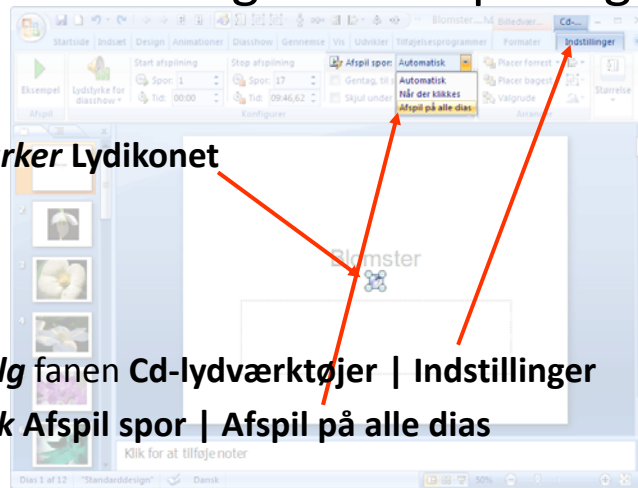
Blomster...M Billedvær... Cd-...

Startside Indsæt Design Animationer Diasshow Gennemse Vis Udvikler Tilføjelsesprogrammer Formater Indstillinger

Eksempel Lydstyrke for diasshow Afspil

Start afspilning Spor: 1 Tid: 00:00

Stop afspilning Spor: 17 Tid: 09:46,62

Konfigurer

Afspil spor: Automatisk Gentag, til s Skjul under

Automatisk
Når der klikkes
Afspil på alle dias

Placer forrest Placer bagest Valgrude Arranger

Størrelse

rker Lydikonet

Blomster

lg fanen Cd-lydværktøjer | Indstillinger

k Afspil spor | Afspil på alle dias

Klik for at tilføje noter

Dias 1 af 12 "Standarddesign" Dansk 50%